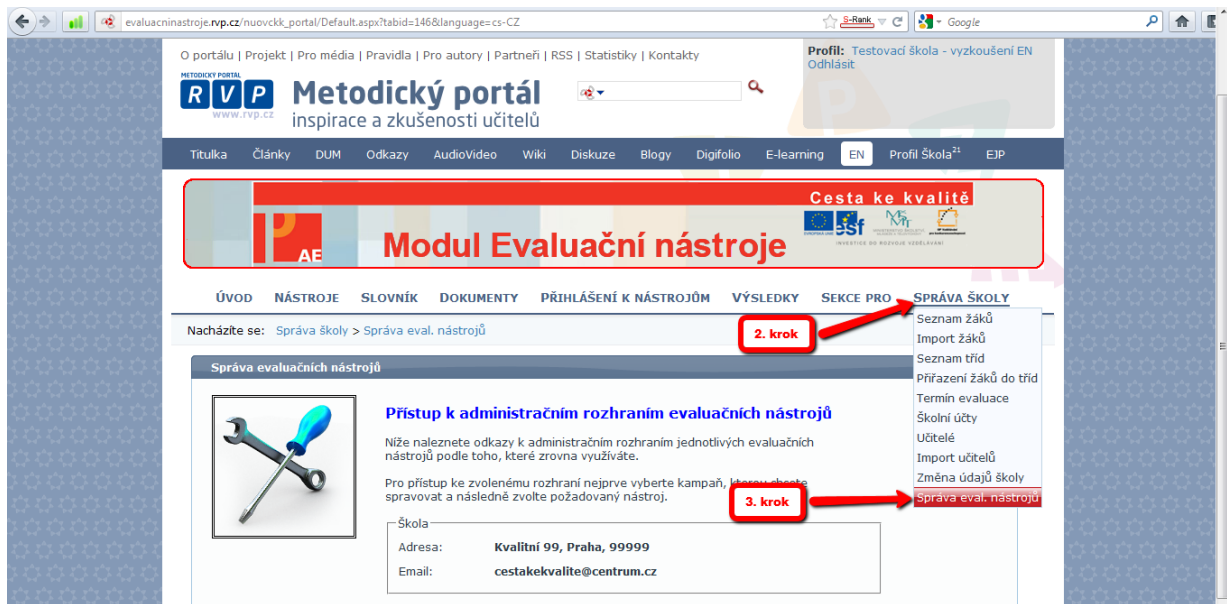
evaluacninastroje.rvp.cz/nuovckk_portal/Default.aspx?tabid=146&language=cs-CZ

S-Rank

Google

O portálu | Projekt | Pro média | Pravidla | Pro autory | Partneři | RSS | Statistiky | Kontakty

Profil: Testovací škola - vyzkoušení EN
Odhlásit

METODICKÝ PORTÁL
RVP
www.rvp.cz

Metodický portál
inspirace a zkušenosti učitelů

Titulka Články DUM Odkazy AudioVideo Wiki Diskuze Blogy Digifolio E-learning EN Profil Škola$^{21}$ EJP

Cesta ke kvalitě

AE

Modul Evaluační nástroje

INVESTICE DO ROZVOJE VZDĚLÁVÁNÍ

ÚVOD NÁSTROJE SLOVNÍK DOKUMENTY PŘIHLÁŠENÍ K NÁSTROJŮM VÝSLEDKY SEKCE PRO SPRÁVA ŠKOLY

Nacházíte se: Správa školy > Správa eval. nástrojů

Seznam žáků
Import žáků
Seznam tříd
Přiřazení žáků do tříd
Termín evaluace
Školní účty
Učitelé
Import učitelů
Změna údajů školy
Správa eval. nástrojů

2. krok

3. krok

Správa evaluačních nástrojů

Přístup k administračním rozhraním evaluačních nástrojů

Níže naleznete odkazy k administračním rozhraním jednotlivých evaluačních nástrojů podle toho, které zrovna využíváte.

Pro přístup ke zvolenému rozhraní nejprve vyberte kampaň, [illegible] spravovat a následně zvolte požadovaný nástroj.

Škola

Adresa: Kvalitní 99, Praha, 99999

Email: cestakekvalite@centrum.cz